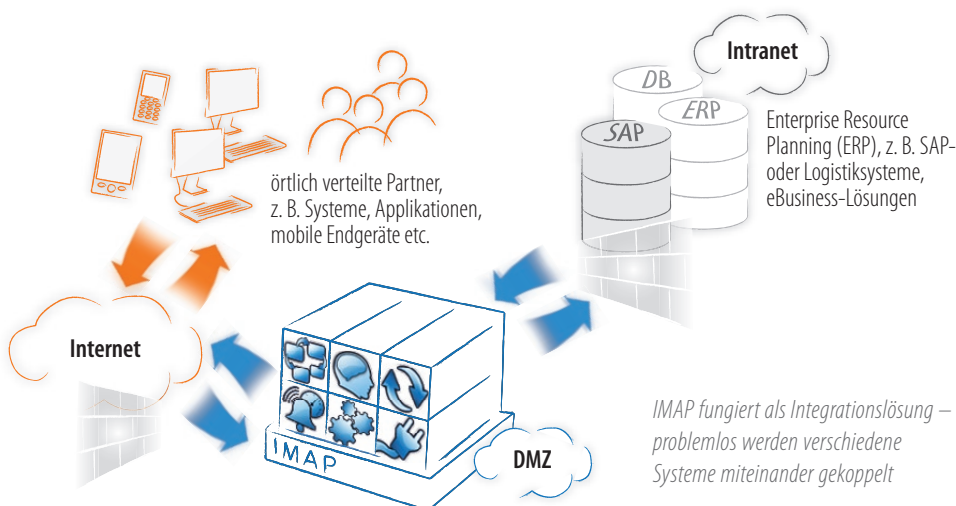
Intranet

DB

ERP

SAP

Enterprise Resource Planning (ERP), z. B. SAP- oder Logistiksysteme, eBusiness-Lösungen

örtlich verteilte Partner, z. B. Systeme, Applikationen, mobile Endgeräte etc.

Internet

IMAP

DMZ

IMAP fungiert als Integrationslösung – problemlos werden verschiedene Systeme miteinander gekoppelt